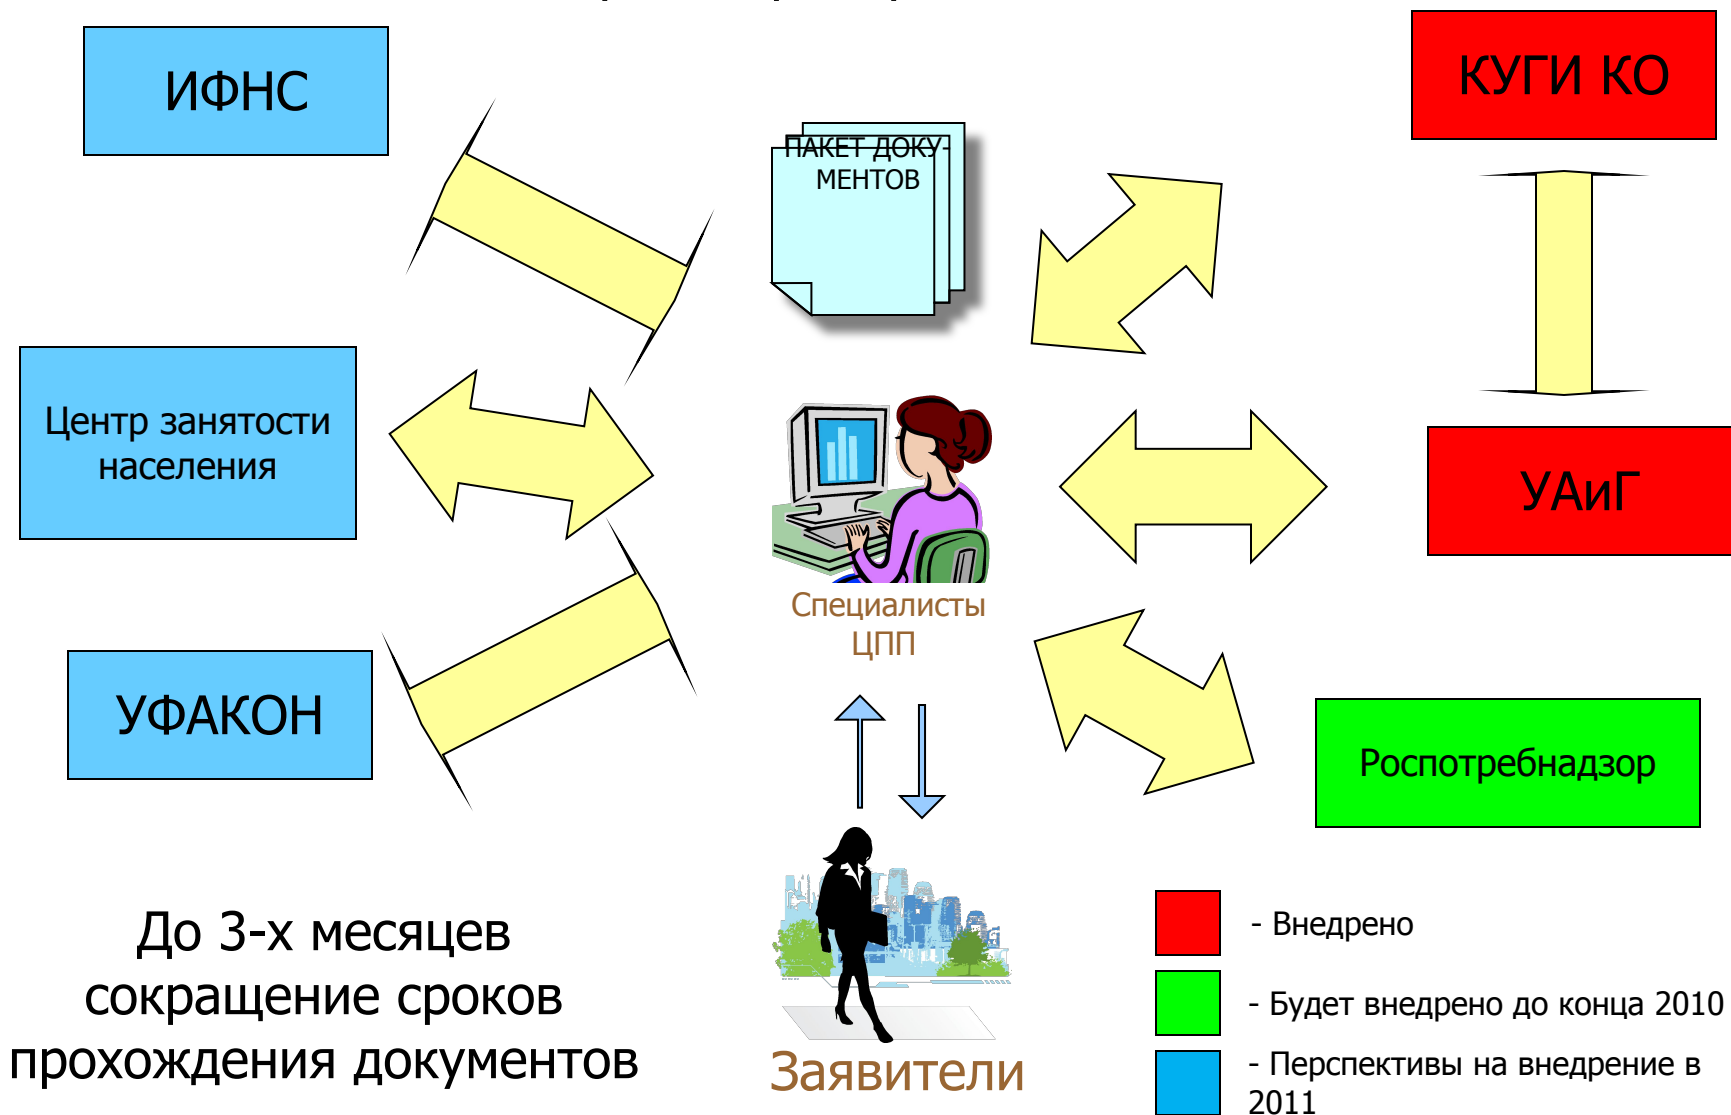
ИФНС

ПАКЕТ ДОКУМЕНТОВ

КУГИ КО

Центр занятости населения

Специалисты ЦПП

УАиГ

УФАКОН

Роспотребнадзор

До 3-х месяцев сокращение сроков прохождения документов

Заявители

- Внедрено

- Будет внедрено до конца 2010

- Перспективы на внедрение в 2011